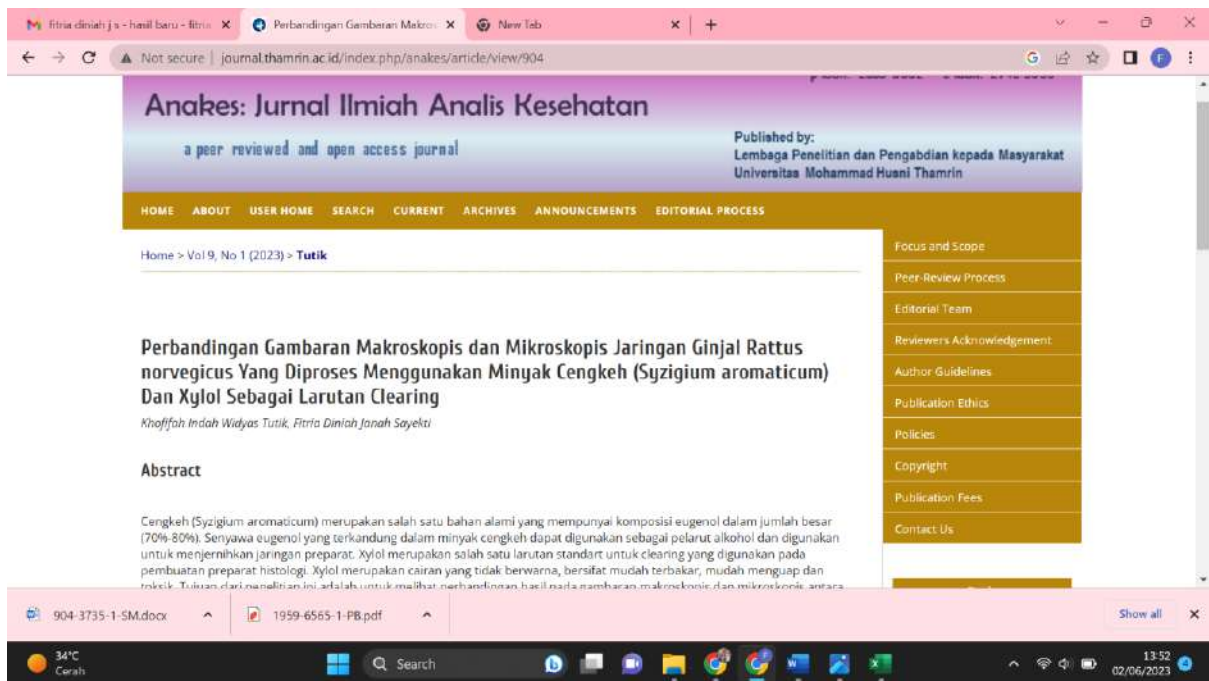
fitria diniah j s - hasil baru - fitria ✕ | Perbandingan Gambaran Makro ✕ | New Tab ✕ | +

Not secure | journal.thamrin.ac.id/index.php/anakes/article/view/904

Anakes: Jurnal Ilmiah Analis Kesehatan

a peer reviewed and open access journal

Published by:
Lembaga Penelitian dan Pengabdian kepada Masyarakat
Universitas Mohammad Husni Thamrin

HOME ABOUT USER HOME SEARCH CURRENT ARCHIVES ANNOUNCEMENTS EDITORIAL PROCESS

Home > Vol 9, No 1 (2023) > Tutik

Perbandingan Gambaran Makroskopis dan Mikroskopis Jaringan Ginjal Rattus norvegicus Yang Diproses Menggunakan Minyak Cengkeh (Syzigium aromaticum) Dan Xylol Sebagai Larutan Clearing

Khofifah Indah Widyas Tutik, Fitria Diniah Janah Sayekti

Abstract

Cengkeh (Syzigium aromaticum) merupakan salah satu bahan alami yang mempunyai komposisi eugenol dalam jumlah besar (70%-80%). Senyawa eugenol yang terkandung dalam minyak cengkeh dapat digunakan sebagai pelarut alkohol dan digunakan untuk menjernihkan jaringan preparat. Xylol merupakan salah satu larutan standart untuk clearing yang digunakan pada pembuatan preparat histologi. Xylol merupakan cairan yang tidak berwarna, bersifat mudah terbakar, mudah menguap dan toksik. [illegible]

Focus and Scope
Peer-Review Process
Editorial Team
Reviewers Acknowledgement
Author Guidelines
Publication Ethics
Policies
Copyright
Publication Fees
Contact Us

904-3735-1-SM.docx
1959-6565-1-PB.pdf
Show all

34°C
Cerah
Search
13:52
02/06/2023